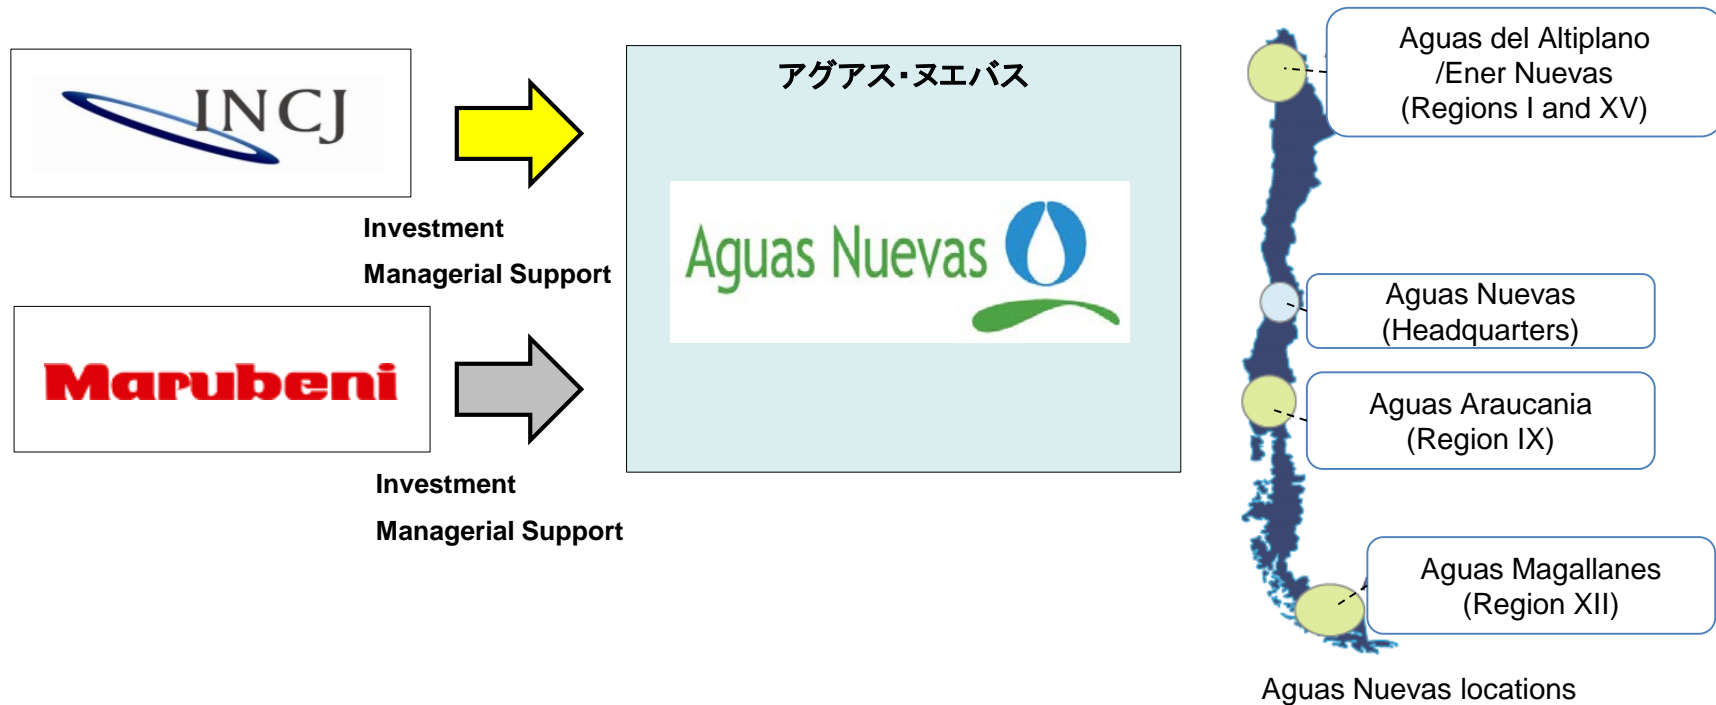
INCJ

Investment

Managerial Support

Marubeni

Investment

Managerial Support

アグアス・ヌエバス

Aguas Nuevas

Aguas del Altiplano /Ener Nuevas (Regions I and XV)

Aguas Nuevas (Headquarters)

Aguas Araucania (Region IX)

Aguas Magallanes (Region XII)

Aguas Nuevas locations